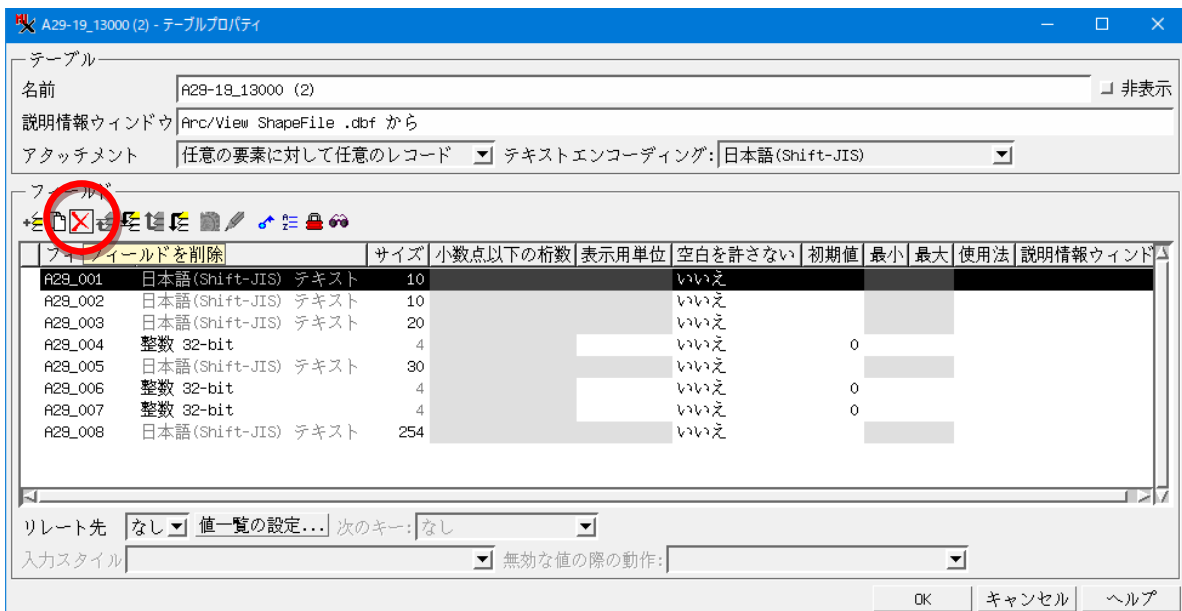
A29-19_13000 (2) - テーブルプロパティ

テーブル

名前 A29-19_13000 (2) 非表示

説明情報ウィンドウ Arc/View ShapeFile .dbf から

アタッチメント 任意の要素に対して任意のレコード テキストエンコーディング: 日本語(Shift-JIS)

フィールド

| フィールドを削除 | | サイズ | 小数点以下の桁数 | 表示用単位 | 空白を許さない | 初期値 | 最小 | 最大 | 使用法 | 説明情報ウィンド |
|---|---|---|---|---|---|---|---|---|---|---|
| A29_001 | 日本語(Shift-JIS) テキスト | 10 | | | いいえ | | | | | |
| A29_002 | 日本語(Shift-JIS) テキスト | 10 | | | いいえ | | | | | |
| A29_003 | 日本語(Shift-JIS) テキスト | 20 | | | いいえ | | | | | |
| A29_004 | 整数 32-bit | 4 | | | いいえ | 0 | | | | |
| A29_005 | 日本語(Shift-JIS) テキスト | 30 | | | いいえ | | | | | |
| A29_006 | 整数 32-bit | 4 | | | いいえ | 0 | | | | |
| A29_007 | 整数 32-bit | 4 | | | いいえ | 0 | | | | |
| A29_008 | 日本語(Shift-JIS) テキスト | 254 | | | いいえ | | | | | |

リレート先 なし 値一覧の設定... 次のキー: なし

入力スタイル 無効な値の際の動作:

OK キャンセル ヘルプ